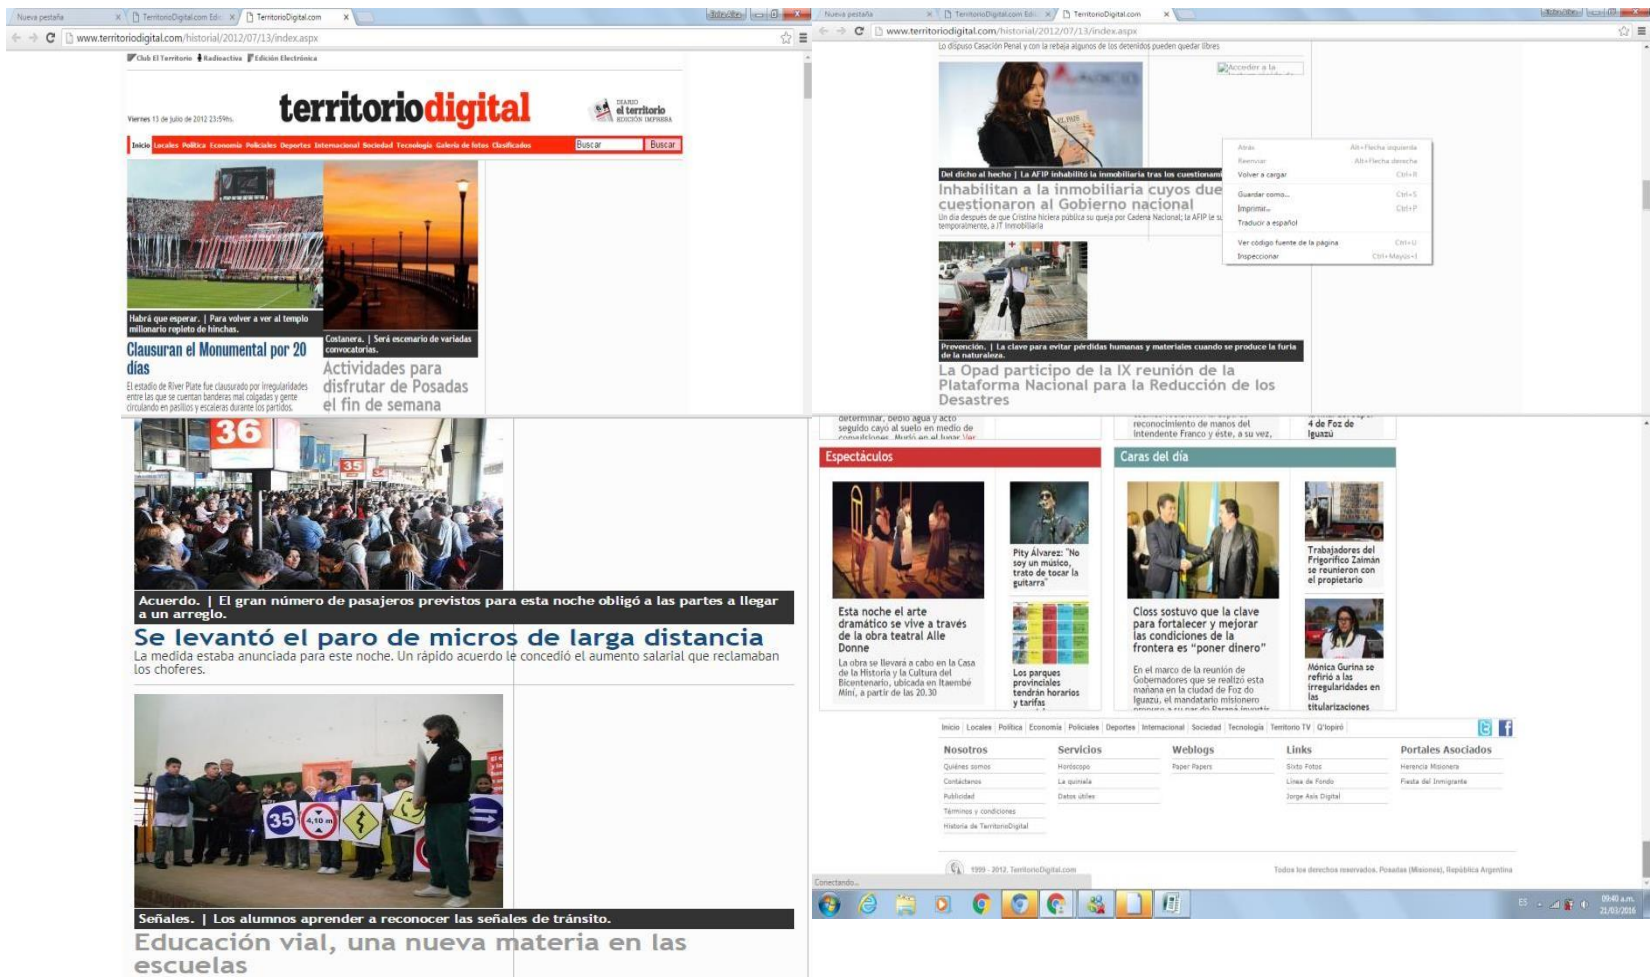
Nueva pestaña | TerritorioDigital.com Edi | TerritorioDigital.com

www.territoriodigital.com/historial/2012/07/13/index.aspx

Club El Territorio | Radioactiva | Edición Electrónica

Viernes 13 de julio de 2012 23:59hs.

territoriodigital

DIARIO el territorio EDICIÓN IMPRESA

Inicio Locales Política Economía Policiales Deportes Internacional Sociedad Tecnología Galería de fotos Clasificados Buscar Buscar

Habrá que esperar. | Para volver a ver al templo millonario repleto de hinchas.

Clausuran el Monumental por 20 días

El estadio de River Plate fue clausurado por irregularidades entre las que se cuentan banderas mal colgadas y gente circulando en pasillos y escaleras durante los partidos.

Costanera. | Será escenario de variadas convocatorias.

Actividades para disfrutar de Posadas el fin de semana

Nueva pestaña | TerritorioDigital.com Edi | TerritorioDigital.com

www.territoriodigital.com/historial/2012/07/13/index.aspx

Lo dispuso Casación Penal y con la rebaja algunos de los detenidos pueden quedar libres

Accedir a la

Atrás Alt+Flecha izquierda
Reenviar Alt+Flecha derecha
Volver a cargar Ctrl+R
Guardar como... Ctrl+S
Imprimir... Ctrl+P
Traducir a español
Ver código fuente de la página Ctrl+U
Inspeccionar Ctrl+Mayús+I

Del dicho al hecho | La AFIP inhabilitó la inmobiliaria tras los cuestionami

Inhabilitan a la inmobiliaria cuyos due cuestionaron al Gobierno nacional

Un día después de que Cristina hiciera pública su queja por Cadena Nacional; la AFIP le su temporalmente, a JT Inmobiliaria

Prevención. | La clave para evitar pérdidas humanas y materiales cuando se produce la furia de la naturaleza.

La Opad participo de la IX reunión de la Plataforma Nacional para la Reducción de los Desastres

36

35

Acuerdo. | El gran número de pasajeros previstos para esta noche obligó a las partes a llegar a un arreglo.

Se levantó el paro de micros de larga distancia

La medida estaba anunciada para este noche. Un rápido acuerdo le concedió el aumento salarial que reclamaban los choferes.

35 4,10 m

Señales. | Los alumnos aprender a reconocer las señales de tránsito.

Educación vial, una nueva materia en las escuelas

determinar, bebió agua y acto seguido cayó al suelo en medio de convulsiones. Murió en el lugar Ver

reconocimiento de manos del Intendente Franco y éste, a su vez,

4 de Foz de Iguazú

Espectáculos

Pity Álvarez: "No soy un músico, trato de tocar la guitarra"

Esta noche el arte dramático se vive a través de la obra teatral Alle Donne

La obra se llevará a cabo en la Casa de la Historia y la Cultura del Bicentenario, ubicada en Itaembé Miní, a partir de las 20.30

Los parques provinciales tendrán horarios y tarifas

Caras del día

Trabajadores del Frigorífico Zaimán se reunieron con el propietario

Closs sostuvo que la clave para fortalecer y mejorar las condiciones de la frontera es "poner dinero"

En el marco de la reunión de Gobernadores que se realizó esta mañana en la ciudad de Foz do Iguazú, el mandatario misionero

Mónica Gurina se refirió a las irregularidades en las titularizaciones

Inicio | Locales | Política | Economía | Policiales | Deportes | Internacional | Sociedad | Tecnología | Territorio TV | Q'lopiró

Nosotros
Quiénes somos
Contáctenos
Publicidad
Términos y condiciones
Historia de TerritorioDigital

Servicios
Horóscopo
La quiniela
Datos útiles

Weblogs
Paper Papers

Links
Sixto Fotos
Línea de Fondo
Jorge Asís Digital

Portales Asociados
Herencia Misionera
Fiesta del Inmigrante

1999 - 2012. TerritorioDigital.com

Todos los derechos reservados. Posadas (Misiones), República Argentina

Conectando...

ES 09:40 a.m. 21/03/2016